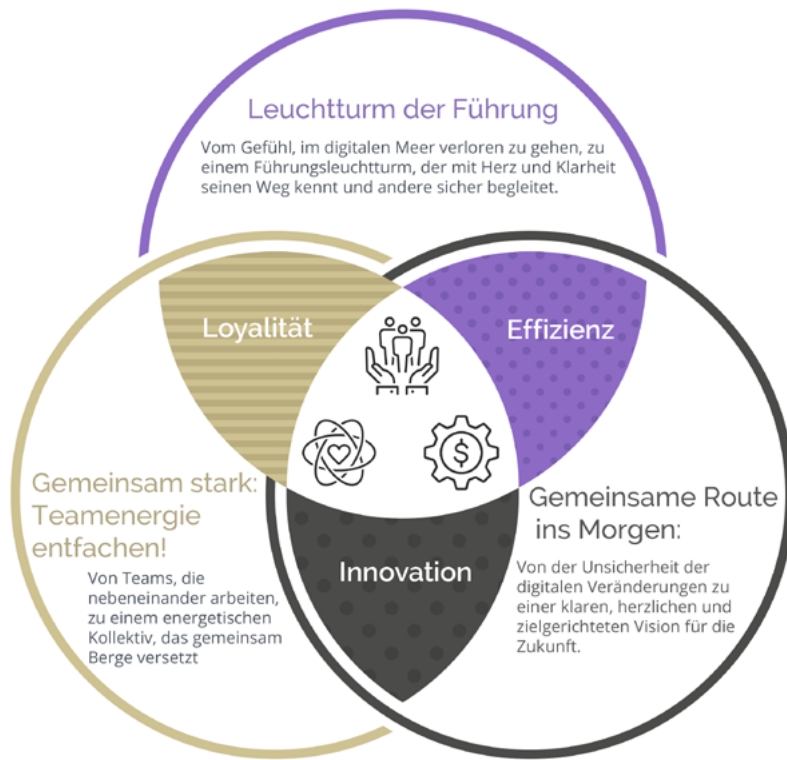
Leuchtturm der Führung

Vom Gefühl, im digitalen Meer verloren zu gehen, zu einem Führungsleuchtturm, der mit Herz und Klarheit seinen Weg kennt und andere sicher begleitet.

Loyalität

Effizienz

Innovation

Gemeinsam stark: Teamenergie entfachen!

Von Teams, die nebeneinander arbeiten, zu einem energetischen Kollektiv, das gemeinsam Berge versetzt

Gemeinsame Route ins Morgen:

Von der Unsicherheit der digitalen Veränderungen zu einer klaren, herzlichen und zielgerichteten Vision für die Zukunft.